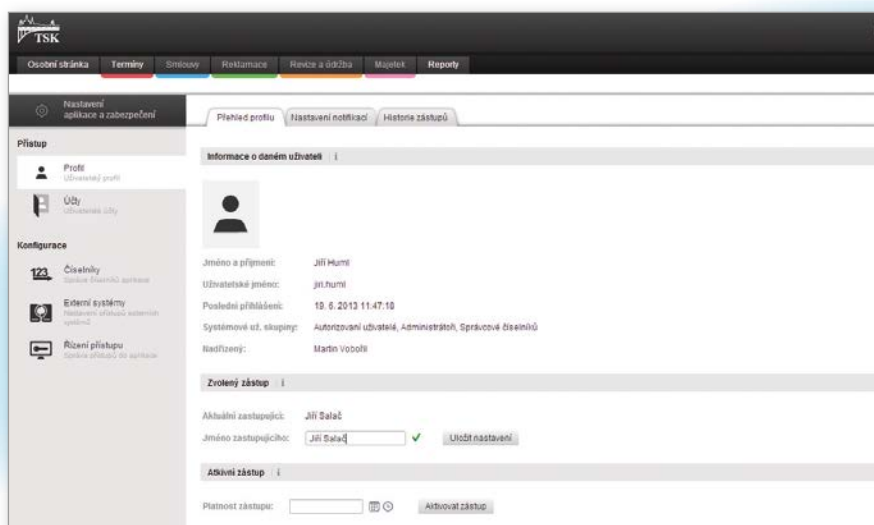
TSK

Osobní stránka | Termíny | Smlouvy | Reklamace | Revize a údržba | Majetek | Reporty

Nastavení aplikace a zabezpečení

Přístup

Profil
Uživatelský profil

Účty
Uživatelské účty

Konfigurace

123 Číselníky
Správa číselníků aplikace

Externí systémy
Nastavení přístupů externích systémů

Řízení přístupu
Správa přístupů do aplikace

Přehled profilu | Nastavení notifikací | Historie zástupů

Informace o daném uživateli i

Jméno a příjmení: Jiří Huml
Uživatelské jméno: jiri.huml
Poslední přihlášení: 18. 6. 2013 11:47:18
Systémové už. skupiny: Autorizovaní uživatelé, Administrátoři, Správcové číselníků
Nadřízený: Martin Vobořil

Zvolený zástup i

Aktuální zastupující: Jiří Salač
Jméno zastupujícího: Jiří Salač
Uložit nastavení

Aktivní zástup i

Platnost zástupu:
Aktivovat zástup